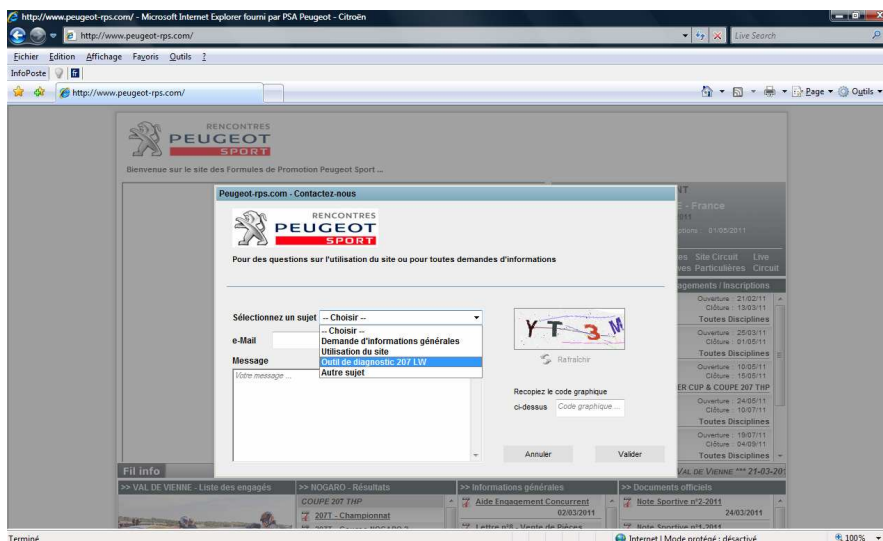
http://www.peugeot-rps.com/ - Microsoft Internet Explorer fourni par PSA Peugeot - Citroën

http://www.peugeot-rps.com/

Live Search

Fichier Edition Affichage Favoris Outils ?

InfoPoste

http://www.peugeot-rps.com/

Page Outils

RENCONTRES PEUGEOT SPORT

Bienvenue sur le site des Formules de Promotion Peugeot Sport ...

Peugeot-rps.com - Contactez-nous

RENCONTRES PEUGEOT SPORT

Pour des questions sur l'utilisation du site ou pour toutes demandes d'informations

Sélectionnez un sujet -- Choisir --

-- Choisir --
Demande d'informations générales
Utilisation du site
Outil de diagnostic 207 LW
Autre sujet

e-Mail

Message

Votre message ...

YT3M

Rafraîchir

Recopiez le code graphique ci-dessus Code graphique ...

Annuler Valider

NT
E - France
011
ptions : 01/05/2011
es Site Circuit Live
ves Particulières Circuit
agements / Inscriptions

Ouverture : 21/02/11
Clôture : 13/03/11
Toutes Disciplines
Ouverture : 25/03/11
Clôture : 01/05/11
Toutes Disciplines
Ouverture : 10/05/11
Clôture : 15/05/11
Toutes Disciplines
ER CUP & COUPE 207 THP
Ouverture : 24/05/11
Clôture : 10/07/11
Toutes Disciplines
Ouverture : 19/07/11
Clôture : 04/09/11
Toutes Disciplines

Fil info
VAL DE VIENNE *** 21-03-20

>> VAL DE VIENNE - Liste des engagés
>> NOGARO - Résultats
COUPE 207 THP
207T - Championnat
>> Informations générales
Aide Engagement Concurrent
02/03/2011
Lettre n°8 - Vente de Pièces
>> Documents officiels
Note Sportive n°2-2011
24/03/2011
Note Sportive n°1-2011

Terminé
Internet | Mode protégé : désactivé
100%